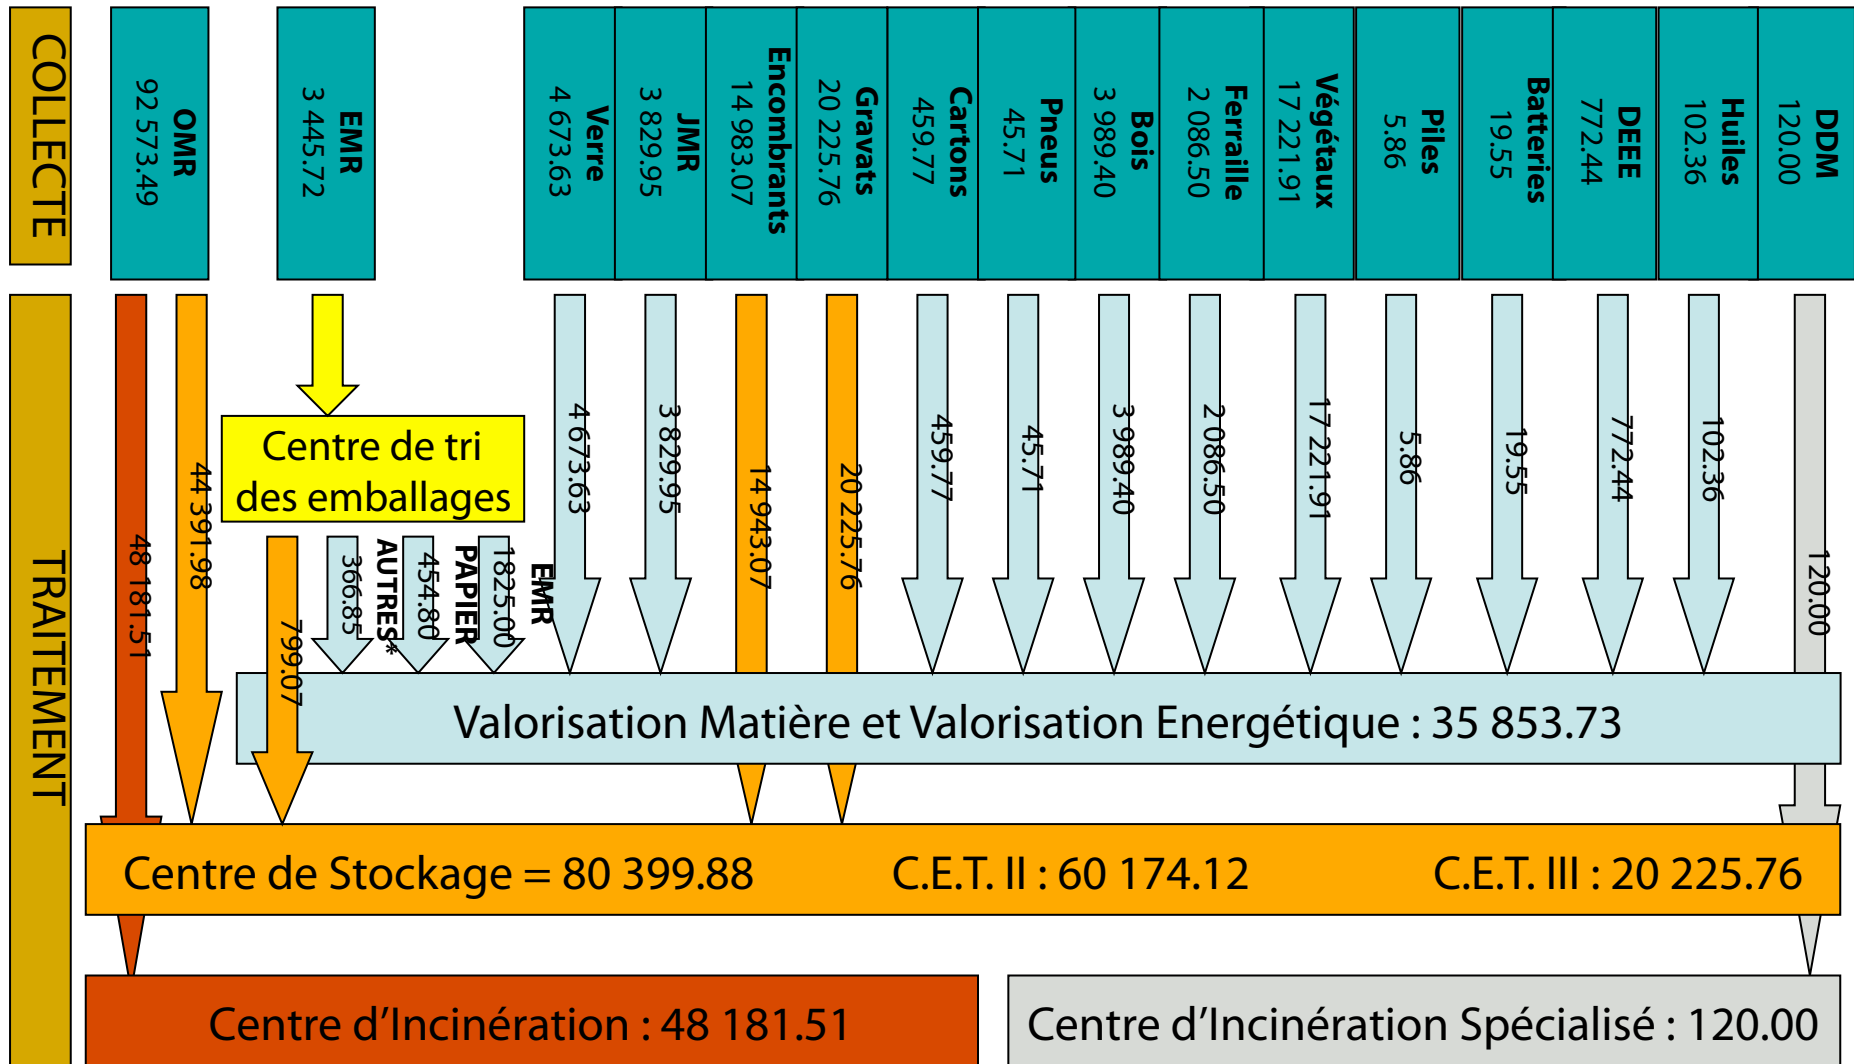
COLLECTE

OMR
92 573.49

EMR
3 445.72

Verre
4 673.63

JMR
3 829.95

Encombrants
14 983.07

Gravats
20 225.76

Cartons
459.77

Pneus
45.71

Bois
3 989.40

Ferraille
2 086.50

Végétaux
17 221.91

Piles
5.86

Batteries
19.55

DEEE
772.44

Huiles
102.36

DDM
120.00

TRAITEMENT

48 181.51

44 391.98

Centre de tri des emballages

799.07

366.85
AUTRES*

454.80
PAPIER

1825.00
EMR

4 673.63

3 829.95

14 943.07

20 225.76

459.77

45.71

3 989.40

2 086.50

17 221.91

5.86

19.55

772.44

102.36

120.00

Valorisation Matière et Valorisation Energétique : 35 853.73

Centre de Stockage = 80 399.88 C.E.T. II : 60 174.12 C.E.T. III : 20 225.76

Centre d'Incinération : 48 181.51

Centre d'Incinération Spécialisé : 120.00